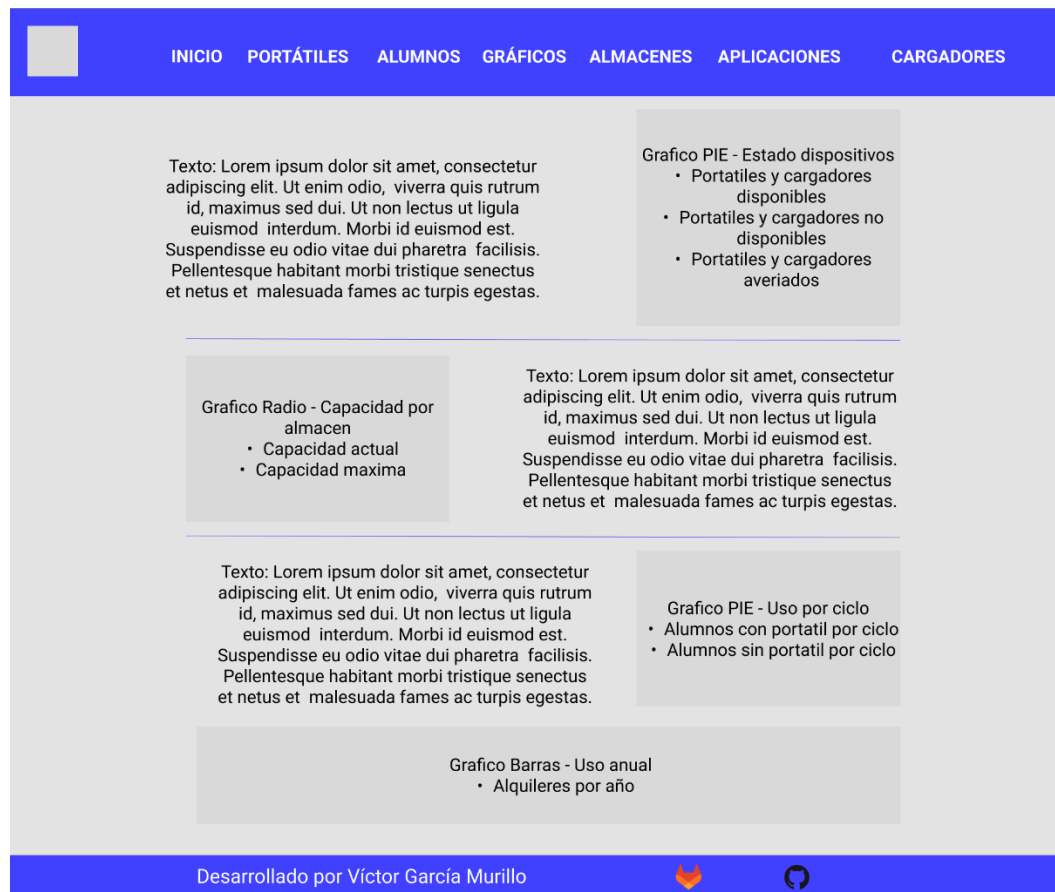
INICIO PORTÁTILES ALUMNOS GRÁFICOS ALMACENES APLICACIONES CARGADORES

Texto: Lorem ipsum dolor sit amet, consectetur adipiscing elit. Ut enim odio, viverra quis rutrum id, maximus sed dui. Ut non lectus ut ligula euismod interdum. Morbi id euismod est. Suspendisse eu odio vitae dui pharetra facilisis. Pellentesque habitant morbi tristique senectus et netus et malesuada fames ac turpis egestas.

Grafico PIE - Estado dispositivos
• Portatiles y cargadores disponibles
• Portatiles y cargadores no disponibles
• Portatiles y cargadores averiados

Grafico Radio - Capacidad por almacen
• Capacidad actual
• Capacidad maxima

Texto: Lorem ipsum dolor sit amet, consectetur adipiscing elit. Ut enim odio, viverra quis rutrum id, maximus sed dui. Ut non lectus ut ligula euismod interdum. Morbi id euismod est. Suspendisse eu odio vitae dui pharetra facilisis. Pellentesque habitant morbi tristique senectus et netus et malesuada fames ac turpis egestas.

Texto: Lorem ipsum dolor sit amet, consectetur adipiscing elit. Ut enim odio, viverra quis rutrum id, maximus sed dui. Ut non lectus ut ligula euismod interdum. Morbi id euismod est. Suspendisse eu odio vitae dui pharetra facilisis. Pellentesque habitant morbi tristique senectus et netus et malesuada fames ac turpis egestas.

Grafico PIE - Uso por ciclo
• Alumnos con portatil por ciclo
• Alumnos sin portatil por ciclo

Grafico Barras - Uso anual
• Alquileres por año

Desarrollado por Víctor García Murillo